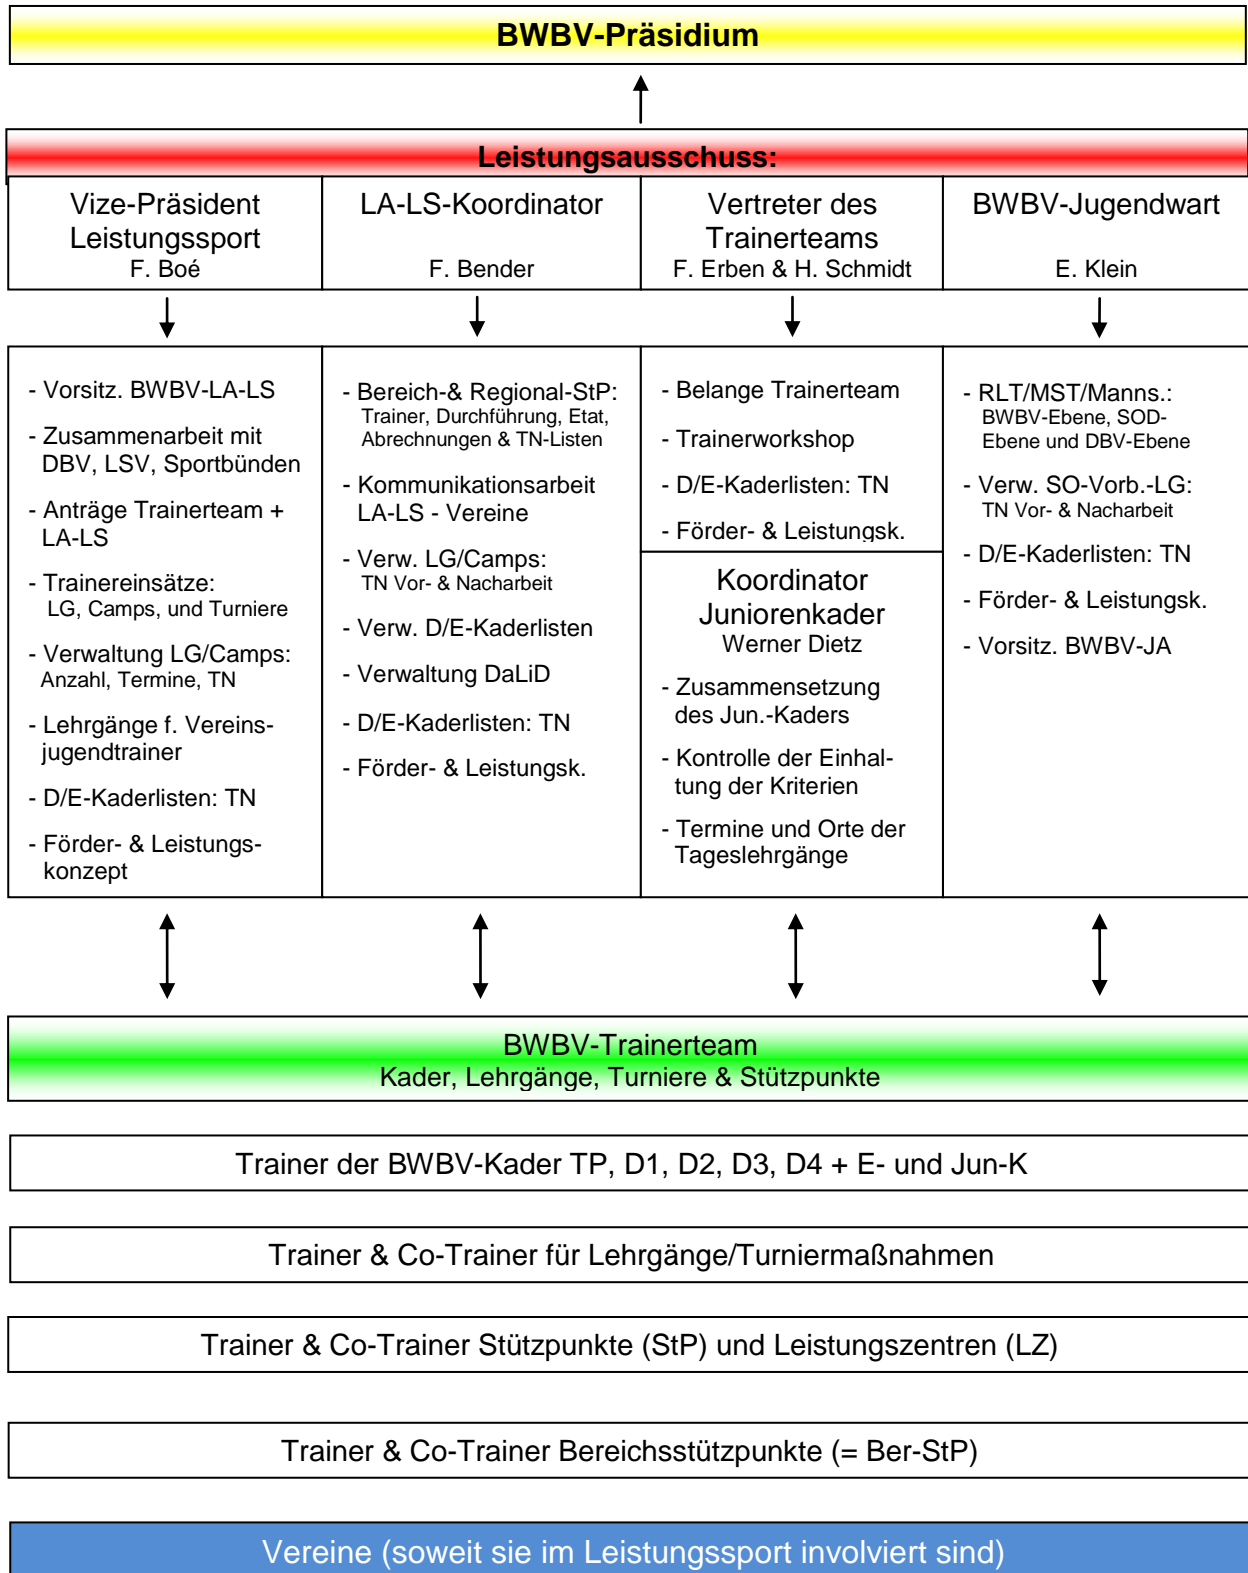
BWBV-Präsidium

Leistungsausschuss:

| Vize-Präsident Leistungssport F. Boé | LA-LS-Koordinator F. Bender | Vertreter des Trainerteams F. Erben & H. Schmidt | BWBV-Jugendwart E. Klein |
|---|---|---|---|

- Vorsitz. BWBV-LA-LS
- Zusammenarbeit mit DBV, LSV, Sportbünden
- Anträge Trainerteam + LA-LS
- Trainereinsätze: LG, Camps, und Turniere
- Verwaltung LG/Camps: Anzahl, Termine, TN
- Lehrgänge f. Vereinsjugendtrainer
- D/E-Kaderlisten: TN
- Förder- & Leistungskonzept

- Bereich-& Regional-StP: Trainer, Durchführung, Etat, Abrechnungen & TN-Listen
- Kommunikationsarbeit LA-LS - Vereine
- Verw. LG/Camps: TN Vor- & Nacharbeit
- Verw. D/E-Kaderlisten
- Verwaltung DaLiD
- D/E-Kaderlisten: TN
- Förder- & Leistungsk.

- Belange Trainerteam
- Trainerworkshop
- D/E-Kaderlisten: TN
- Förder- & Leistungsk.

Koordinator Juniorenkader
Werner Dietz
- Zusammensetzung des Jun.-Kaders
- Kontrolle der Einhaltung der Kriterien
- Termine und Orte der Tageslehrgänge

- RLT/MST/Manns.: BWBV-Ebene, SOD-Ebene und DBV-Ebene
- Verw. SO-Vorb.-LG: TN Vor- & Nacharbeit
- D/E-Kaderlisten: TN
- Förder- & Leistungsk.
- Vorsitz. BWBV-JA

BWBV-Trainerteam
Kader, Lehrgänge, Turniere & Stützpunkte

Trainer der BWBV-Kader TP, D1, D2, D3, D4 + E- und Jun-K

Trainer & Co-Trainer für Lehrgänge/Turniermaßnahmen

Trainer & Co-Trainer Stützpunkte (StP) und Leistungszentren (LZ)

Trainer & Co-Trainer Bereichsstützpunkte (= Ber-StP)

Vereine (soweit sie im Leistungssport involviert sind)